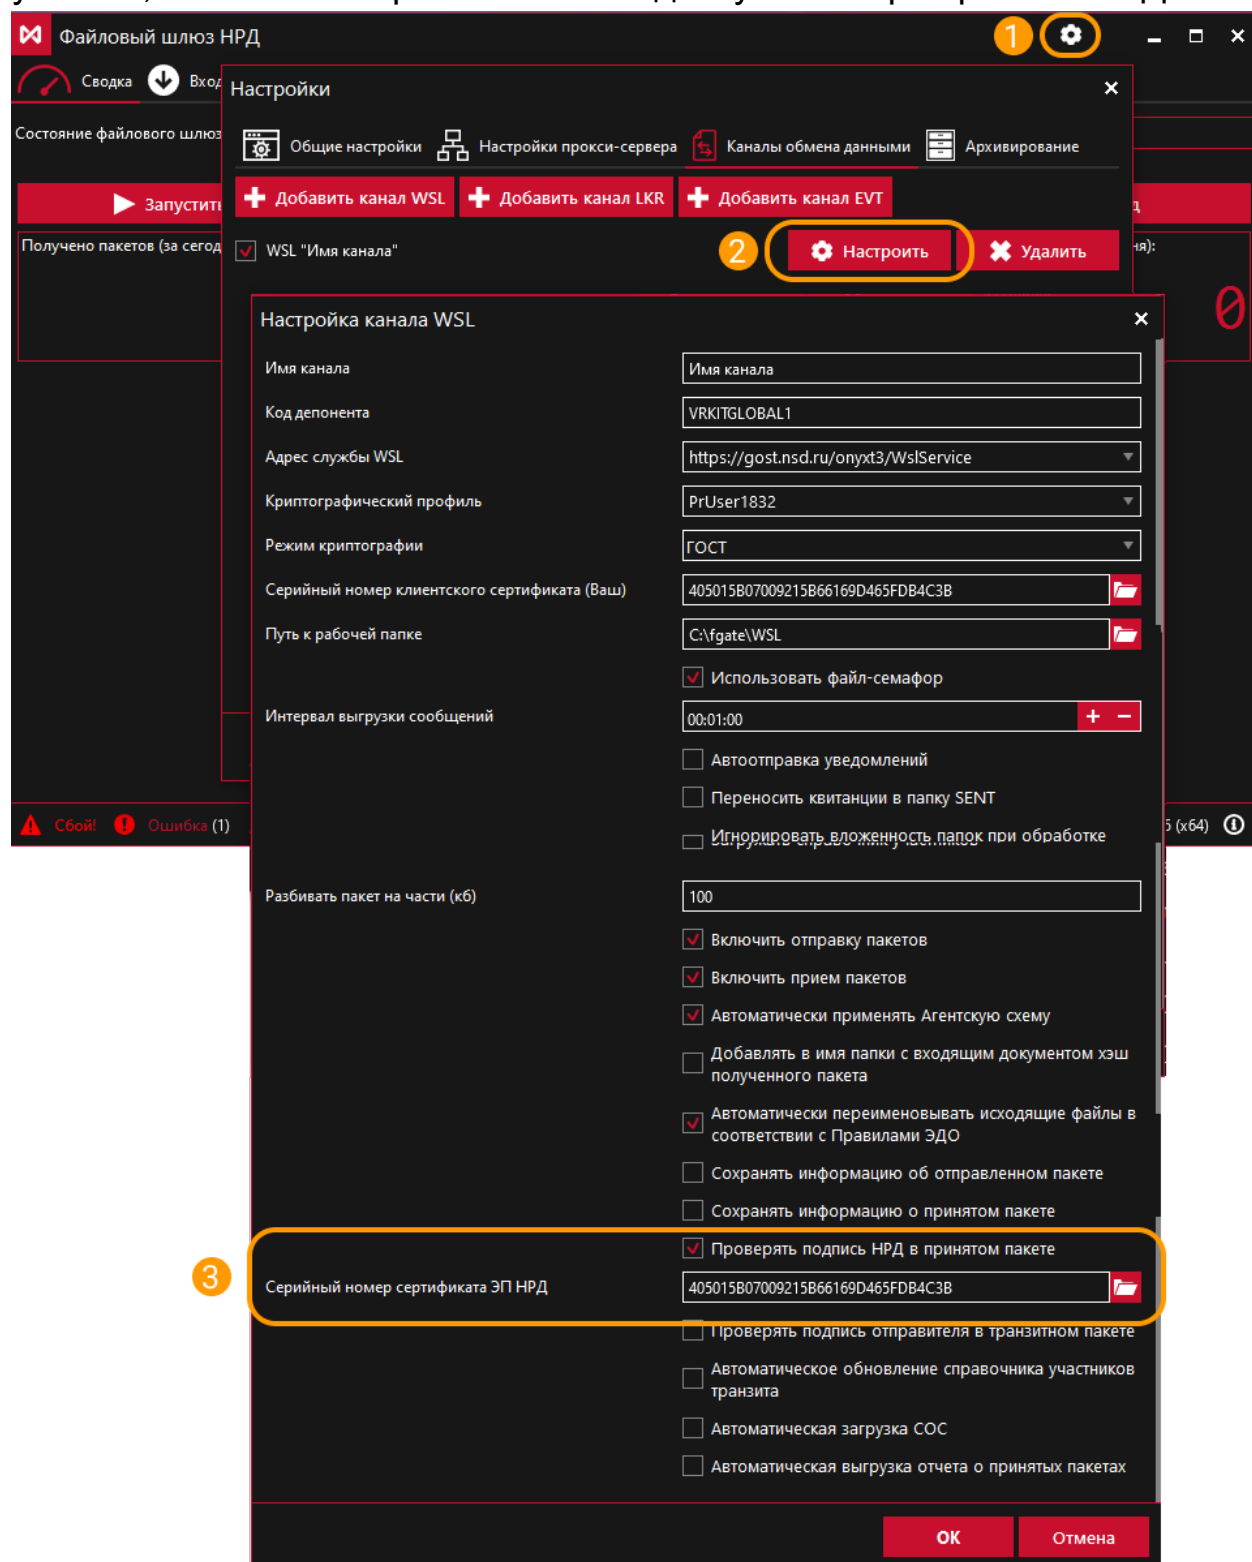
Файловый шлюз НРД

1

Сводка

Вход

Состояние файлового шлюз

Запустит

Получено пакетов (за сегод

0

Сбой!

Ошибка (1)

5 (x64)

Настройки

Общие настройки

Настройки прокси-сервера

Каналы обмена данными

Архивирование

Добавить канал WSL

Добавить канал LKR

Добавить канал EVT

WSL "Имя канала"

2

Настроить

Удалить

Настройка канала WSL

| | |
|---|---|
| Имя канала | Имя канала |
| Код депонента | VRKITGLOBAL1 |
| Адрес службы WSL | https://gost.nsd.ru/onyxt3/WslService |
| Криптографический профиль | PrUser1832 |
| Режим криптографии | ГОСТ |
| Серийный номер клиентского сертификата (Ваш) | 405015B07009215B66169D465FDB4C3B |
| Путь к рабочей папке | C:\fgate\WSL |

Использовать файл-семафор

Интервал выгрузки сообщений 00:01:00

Автоотправка уведомлений

Переносить квитанции в папку SENT

Игнорировать вложенность папок при обработке

Разбивать пакет на части (кб) 100

Включить отправку пакетов

Включить прием пакетов

Автоматически применять Агентскую схему

Добавлять в имя папки с входящим документом хэш полученного пакета

Автоматически переименовывать исходящие файлы в соответствии с Правилами ЭДО

Сохранять информацию об отправленном пакете

Сохранять информацию о принятом пакете

3

Проверять подпись НРД в принятом пакете

Серийный номер сертификата ЭП НРД 405015B07009215B66169D465FDB4C3B

Проверять подпись отправителя в транзитном пакете

Автоматическое обновление справочника участников транзита

Автоматическая загрузка СОС

Автоматическая выгрузка отчета о принятых пакетах

ОК

Отмена